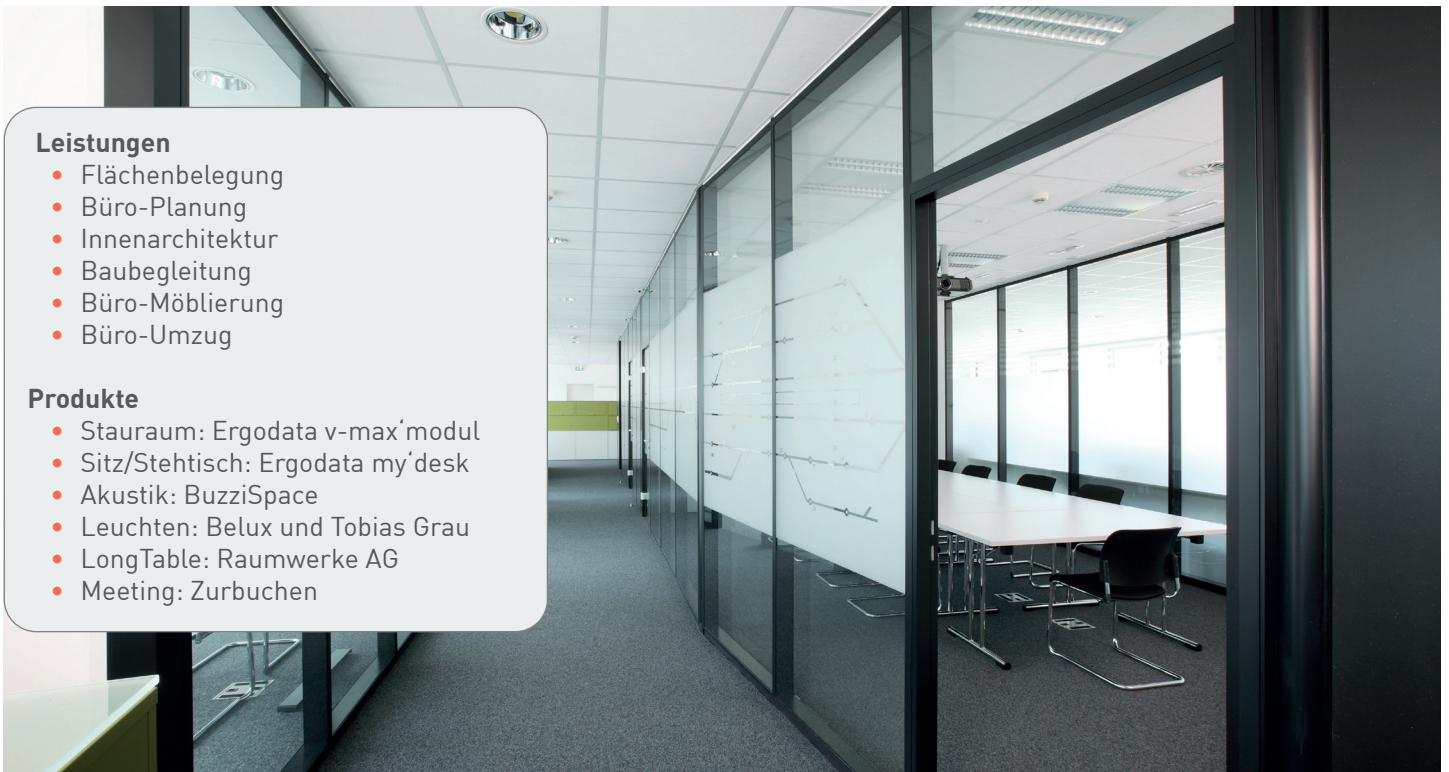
**Leistungen**
- Flächenbelegung
- Büro-Planung
- Innenarchitektur
- Baubegleitung
- Büro-Möblierung
- Büro-Umzug

**Produkte**
- Stauraum: Ergodata v-max‘modul
- Sitz/Stehtisch: Ergodata my‘desk
- Akustik: BuzziSpace
- Leuchten: Belux und Tobias Grau
- LongTable: Raumwerke AG
- Meeting: Zurbuchen